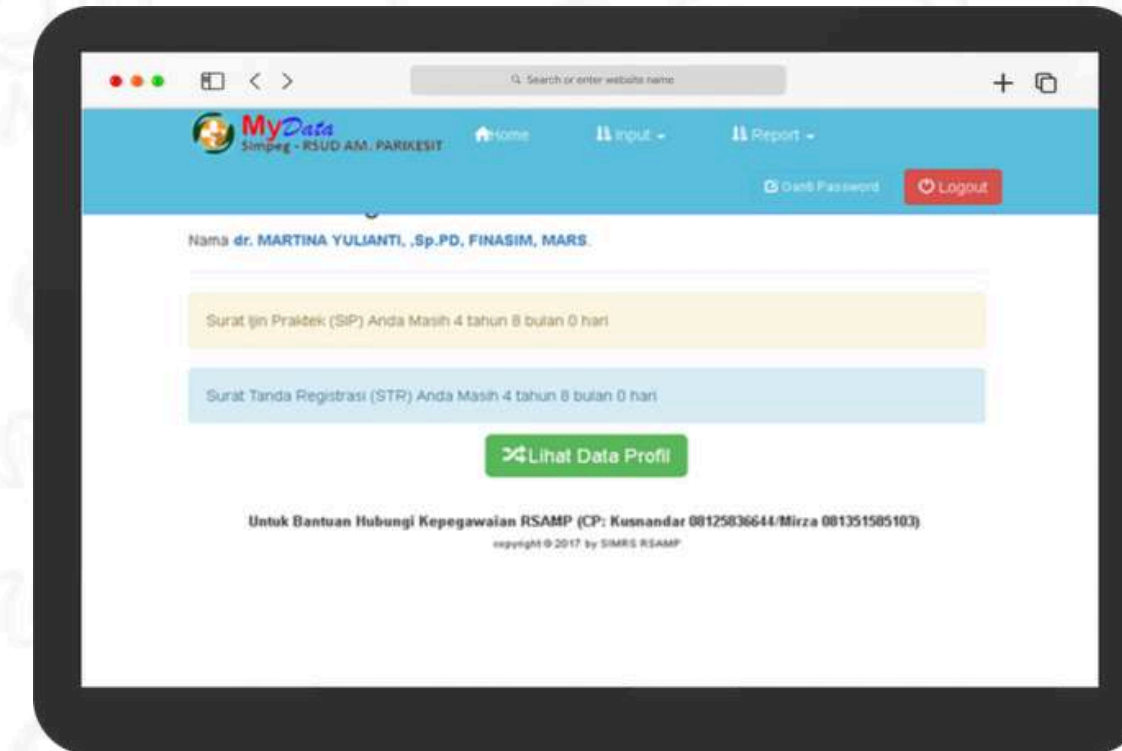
Search or enter website name

MyData
Simpeg - RSUD AM. PARIKESIT

Home
Input
Report

Ganti Password
Logout

Nama dr. MARTINA YULIANTI, ,Sp.PD, FINASIM, MARS.

Surat Ijin Praktek (SIP) Anda Masih 4 tahun 8 bulan 0 hari

Surat Tanda Registrasi (STR) Anda Masih 4 tahun 8 bulan 0 hari

Lihat Data Profil

Untuk Bantuan Hubungi Kepegawaian RSAMP (CP: Kusnandar 08125836644/Mirza 081351585103)
copyright © 2017 by SIMRS RSAMP